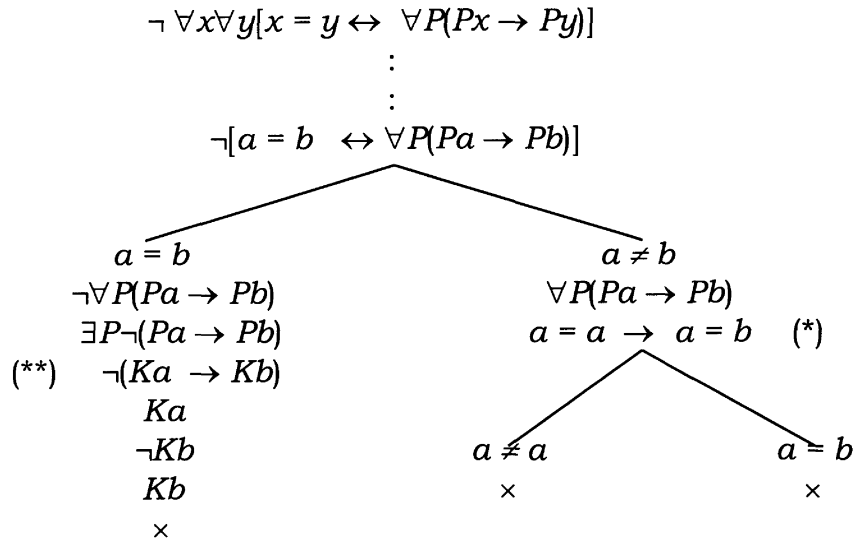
$\neg \forall x \forall y[x = y \leftrightarrow \forall P(Px \rightarrow Py)]$

⋮

⋮

$\neg[a = b \leftrightarrow \forall P(Pa \rightarrow Pb)]$

$a = b$

$\neg\forall P(Pa \rightarrow Pb)$

$\exists P\neg(Pa \rightarrow Pb)$

(**) $\neg(Ka \rightarrow Kb)$

$Ka$

$\neg Kb$

$Kb$

×

$a \neq b$

$\forall P(Pa \rightarrow Pb)$

$a = a \rightarrow a = b$ (*)

$a \neq a$

×

$a = b$

×